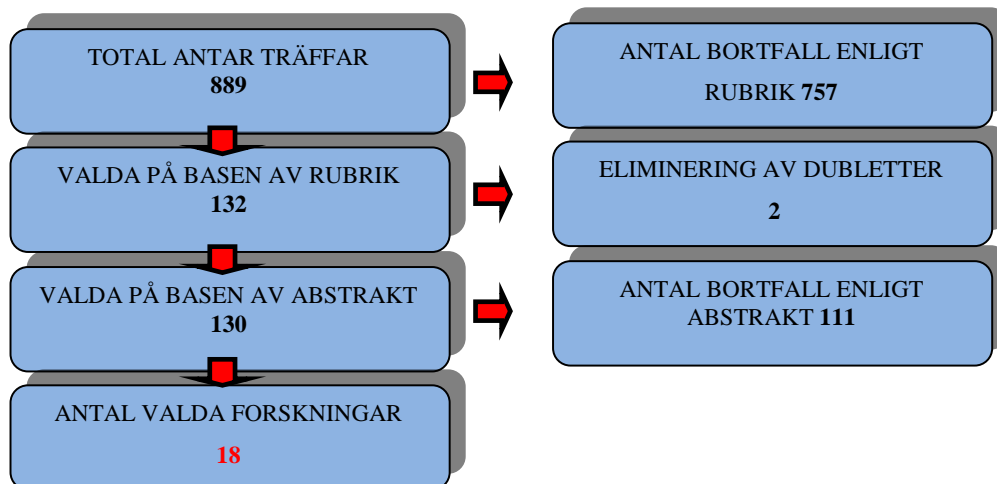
TOTAL ANTAR TRÄFFAR
889

ANTAL BORTFALL ENLIGT
RUBRIK 757

VALDA PÅ BASEN AV RUBRIK
132

ELIMINERING AV DUBLETTER
2

VALDA PÅ BASEN AV ABSTRAKT
130

ANTAL BORTFALL ENLIGT
ABSTRAKT 111

ANTAL VALDA FORSKNINGAR
18